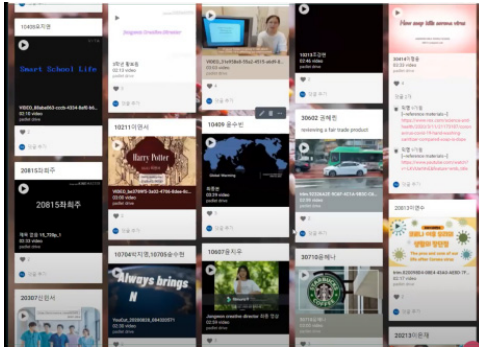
10409유지영

Smart School Life

VIDEO_8fabe863-ccde-4334-8af8-b6...
02:18 video
padlet drive

댓글 추가

20815최희주

20815최희주

계획 영상 1_720p_?
02:?? video
padlet drive

댓글 추가

20307인민서

Jongwon Creative Director

1인 2 매체도
02:13 video
padlet drive

댓글 추가

10211이영서

Harry Potter

VIDEO_be370f95-3a53-4706-8dee-8c...
02:09 video
padlet drive

댓글 추가

10704도지영,10705송수현

Always brings N

YouTube_20200826_084203571
02:09 video
padlet drive

VIDEO_21e93bb9-2bd3-4015-abdf-8...
02:18 video
padlet drive

댓글 추가

10409 윤수빈

Global Warming

최종본
03:29 video
padlet drive

댓글 추가

10607윤지우

Jongwon creative director 최종 영상
02:09 video
padlet drive

10815조건희
03:33 video
padlet drive

댓글 추가

30602 공예린
reviewing a fair trade product

1학기영어 10분 최종본.mp4
02:38 video
padlet drive

댓글 추가

30710공예나

How map life corona virus

10706김윤경
02:09 video
padlet drive

댓글 추가

정렬 1기월
1 [reference materials-1]

정렬 1기월
1 [reference materials-2]

20813이영수

20213이은채